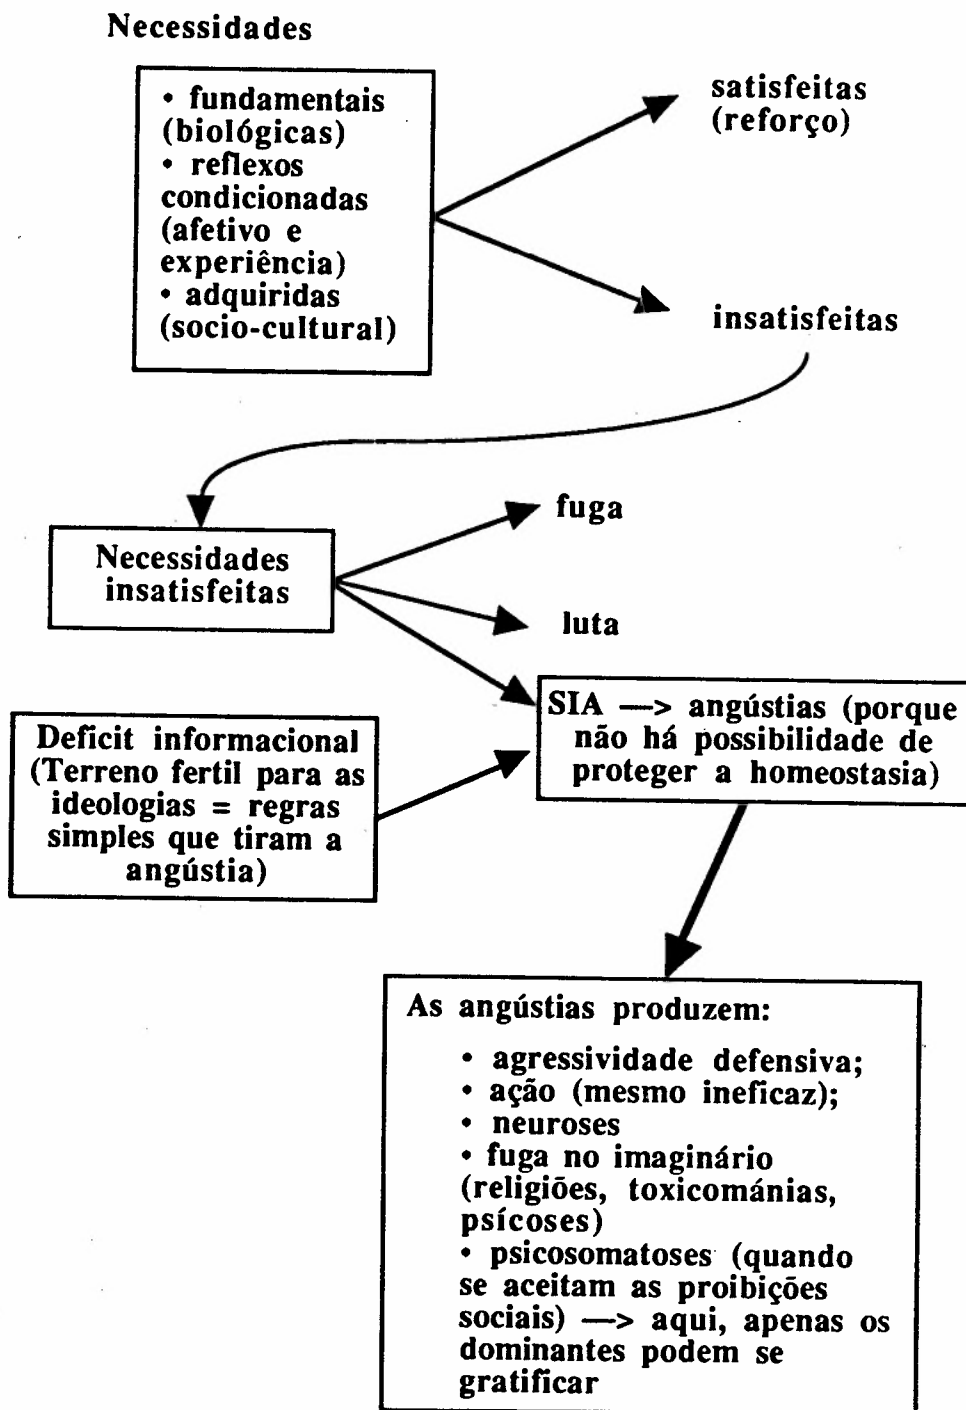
Necessidades

• fundamentais (biológicas)
• reflexos condicionadas (afetivo e experiência)
• adquiridas (socio-cultural)

satisfeitas (reforço)

insatisfeitas

Necessidades insatisfeitas

fuga

luta

SIA —> angústias (porque não há possibilidade de proteger a homeostasia)

Deficit informacional (Terreno fertil para as ideologias = regras simples que tiram a angústia)

As angústias produzem:

• agressividade defensiva;
• ação (mesmo ineficaz);
• neuroses
• fuga no imaginário (religiões, toxicománias, psícoses)
• psicosomatoses (quando se aceitam as proibições sociais) —> aqui, apenas os dominantes podem se gratificar